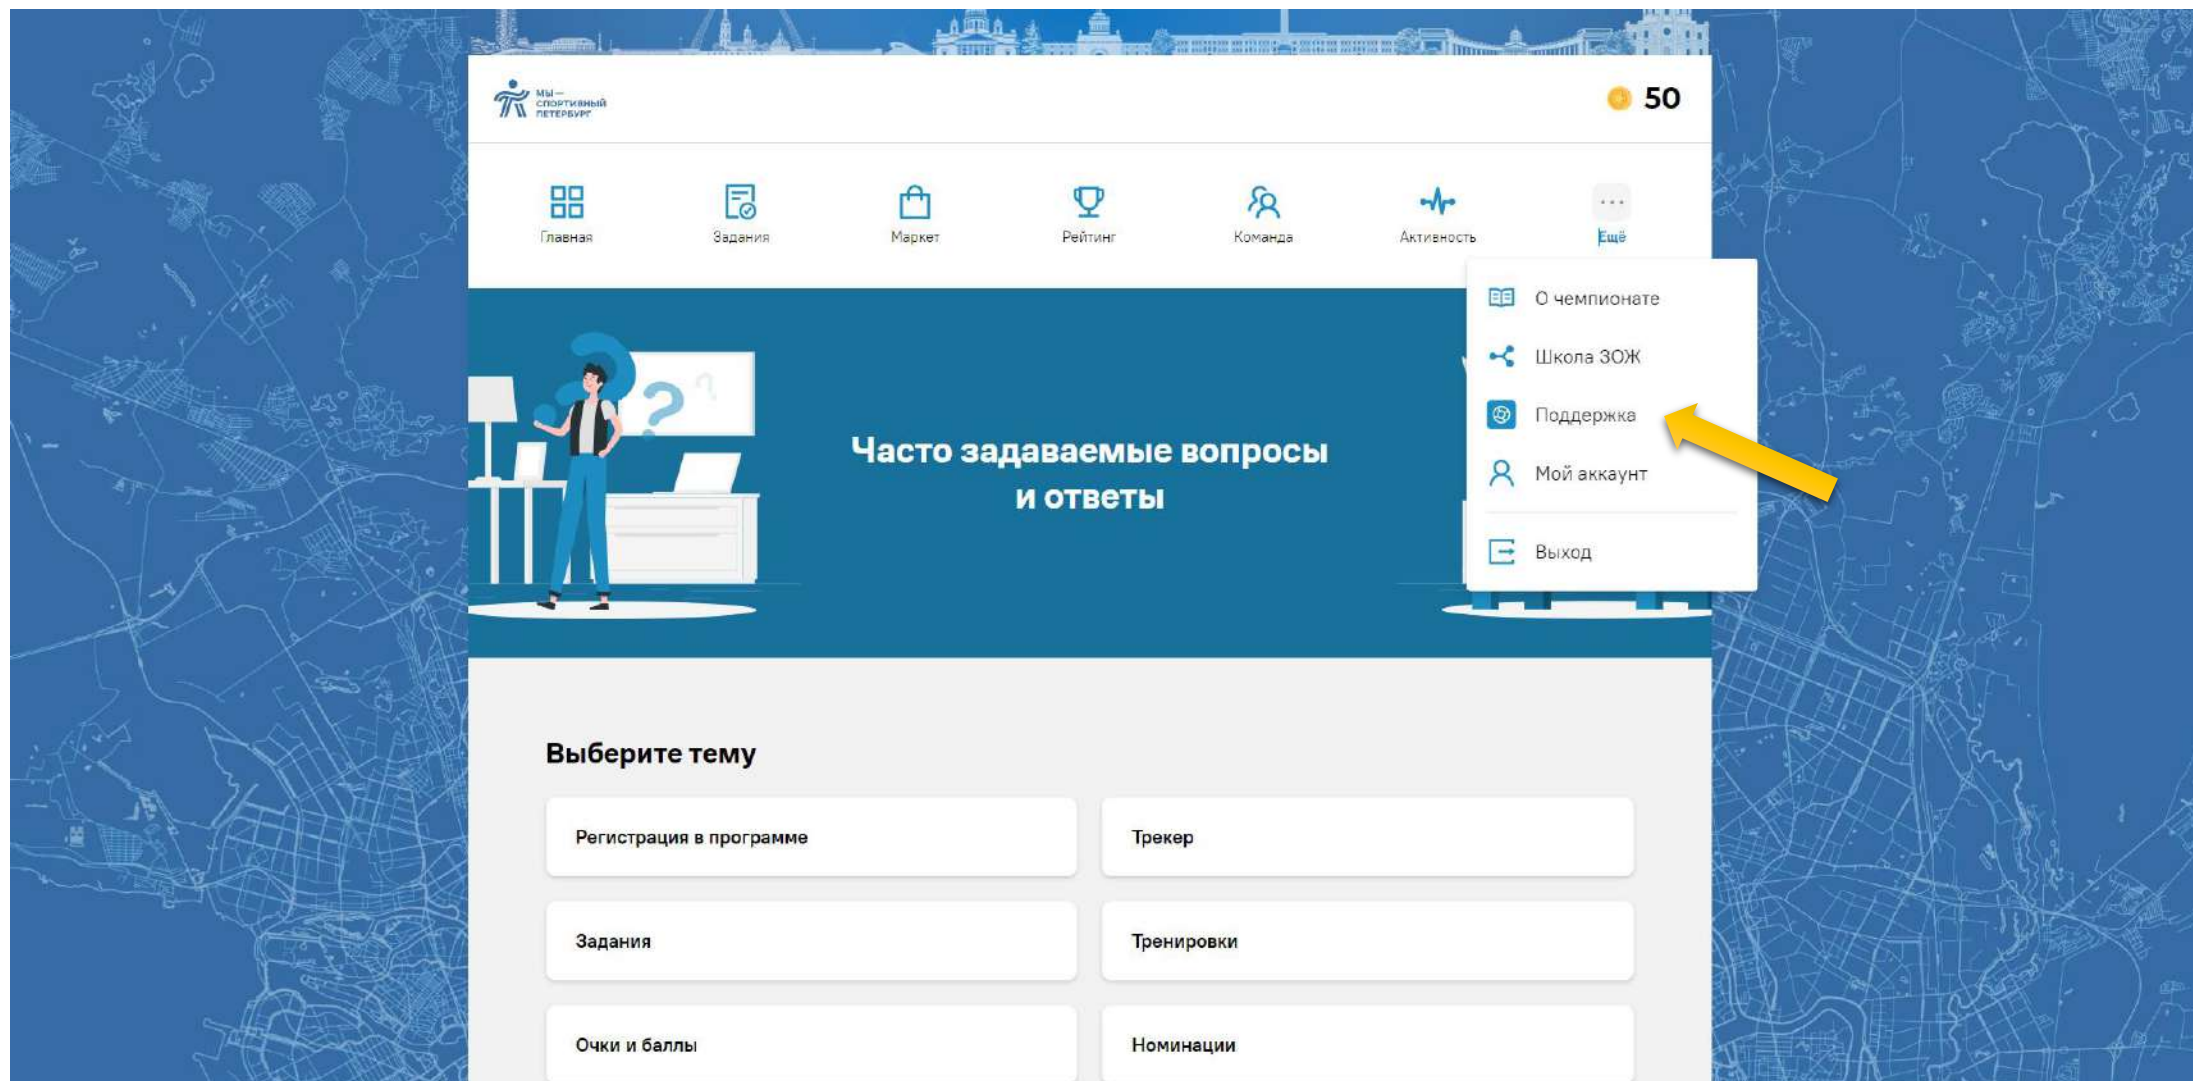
МЫ — СПОРТИВНЫЙ ПЕТЕРБУРГ

50

Главная
Задания
Маркет
Рейтинг
Команда
Активность
Ещё

О чемпионате
Школа ЗОЖ
Поддержка
Мой аккаунт
Выход

Часто задаваемые вопросы и ответы

Выберите тему

| Регистрация в программе | Трекер |
|---|---|
| Задания | Тренировки |
| Очки и баллы | Номинации |